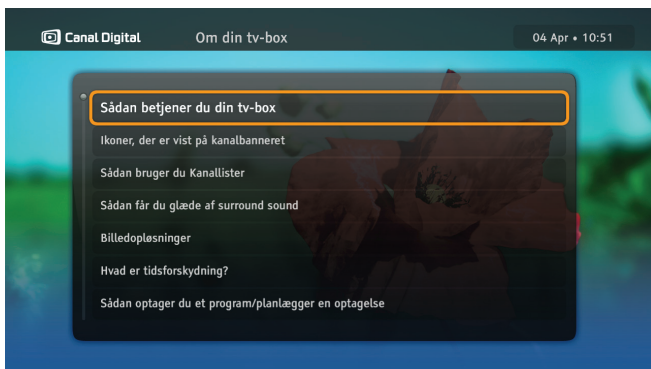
Canal Digital

Om din tv-box

04 Apr • 10:51

Sådan betjener du din tv-box

Ikoner, der er vist på kanalbanneret

Sådan bruger du Kanallister

Sådan får du glæde af surround sound

Billedopløsninger

Hvad er tidsforskydning?

Sådan optager du et program/planlægger en optagelse